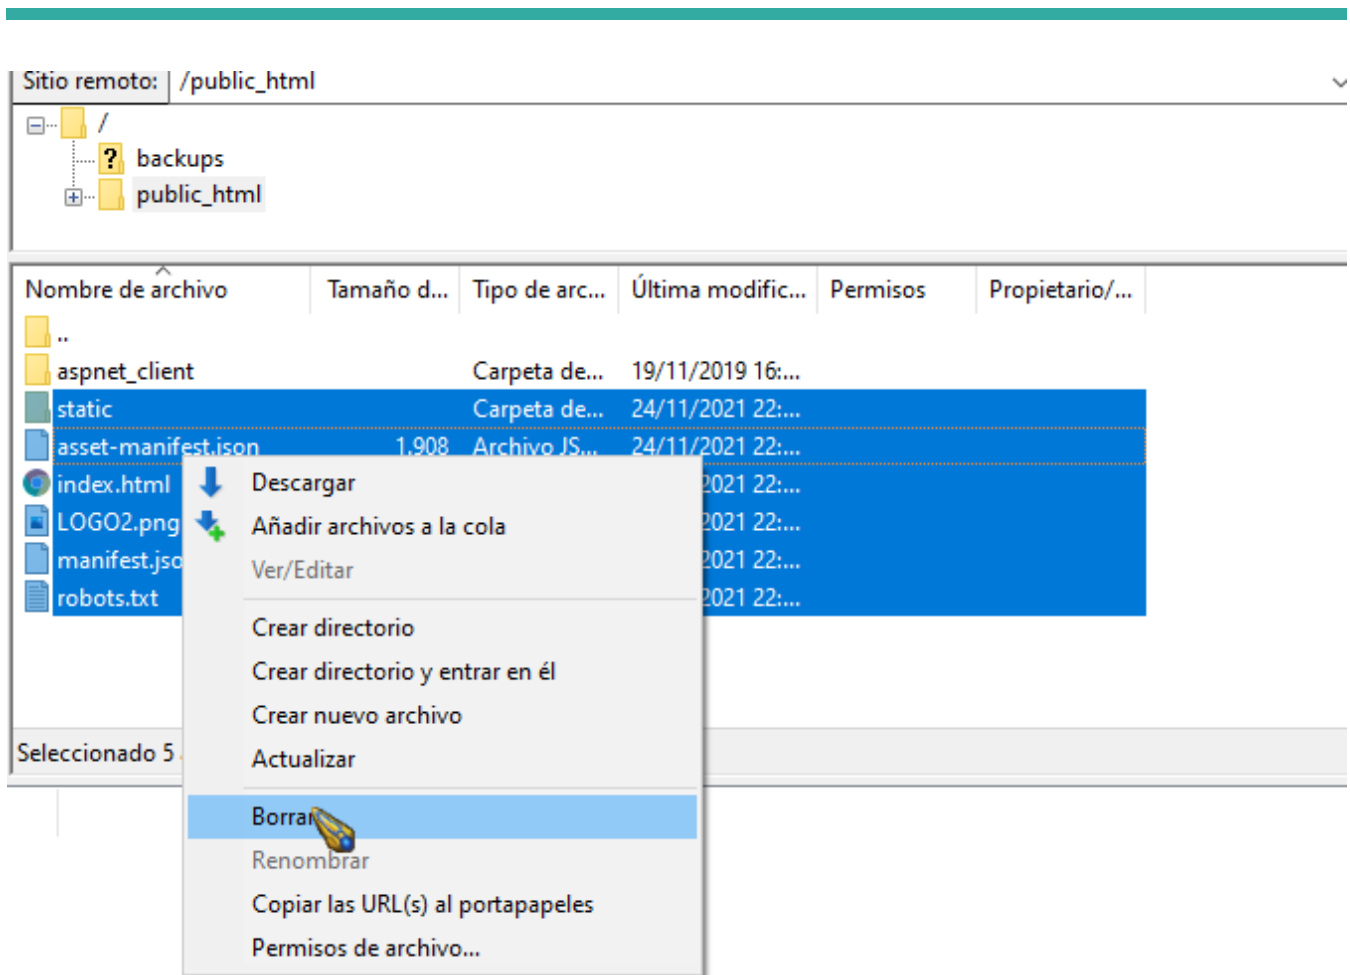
Sitio remoto: /public_html

/
backups
public_html

| Nombre de archivo | Tamaño d... | Tipo de arc... | Última modific... | Permisos | Propietario/... |
|---|---|---|---|---|---|
| .. | | | | | |
| aspnet_client | | Carpeta de... | 19/11/2019 16:... | | |
| static | | Carpeta de... | 24/11/2021 22:... | | |
| asset-manifest.json | 1.908 | Archivo JS... | 24/11/2021 22:... | | |
| index.html | | | 2021 22:... | | |
| LOGO2.png | | | 2021 22:... | | |
| manifest.jso | | | 2021 22:... | | |
| robots.txt | | | 2021 22:... | | |

Seleccionado 5

Descargar
Añadir archivos a la cola
Ver/Editar
Crear directorio
Crear directorio y entrar en él
Crear nuevo archivo
Actualizar
Borrar
Renombrar
Copiar las URL(s) al portapapeles
Permisos de archivo...